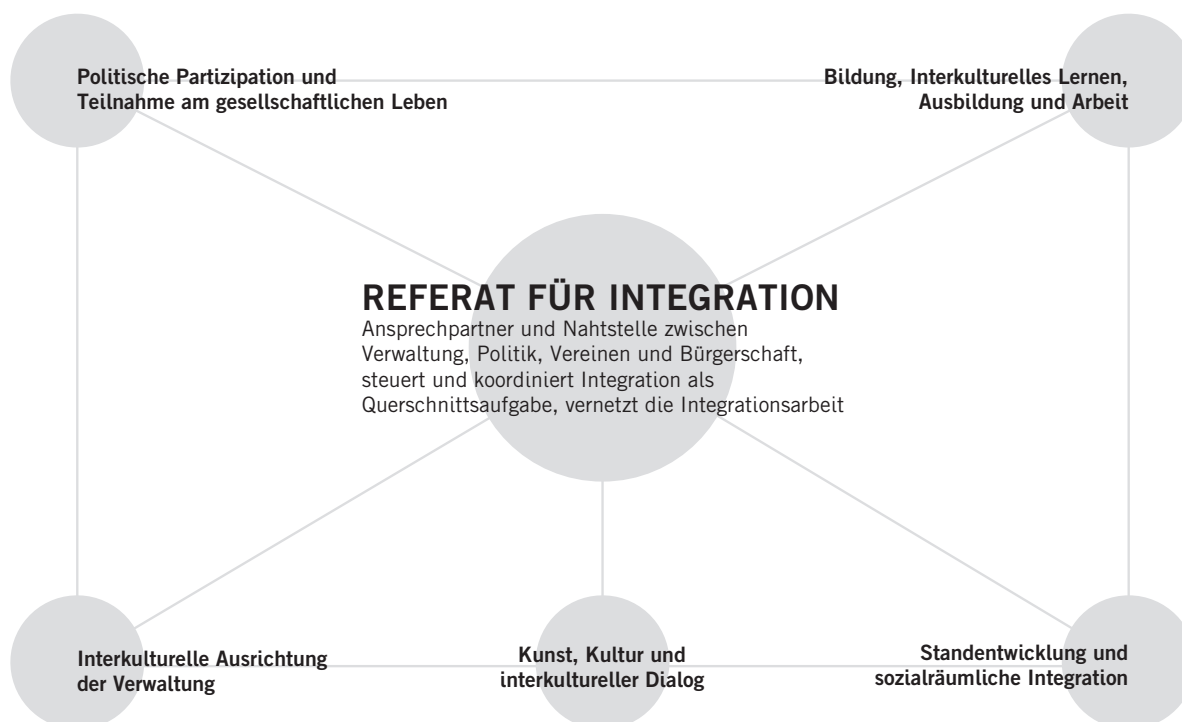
Politische Partizipation und Teilnahme am gesellschaftlichen Leben

Bildung, Interkulturelles Lernen, Ausbildung und Arbeit

REFERAT FÜR INTEGRATION
Ansprechpartner und Nahtstelle zwischen Verwaltung, Politik, Vereinen und Bürgerschaft, steuert und koordiniert Integration als Querschnittsaufgabe, vernetzt die Integrationsarbeit

Interkulturelle Ausrichtung der Verwaltung

Kunst, Kultur und interkultureller Dialog

Standentwicklung und sozialräumliche Integration